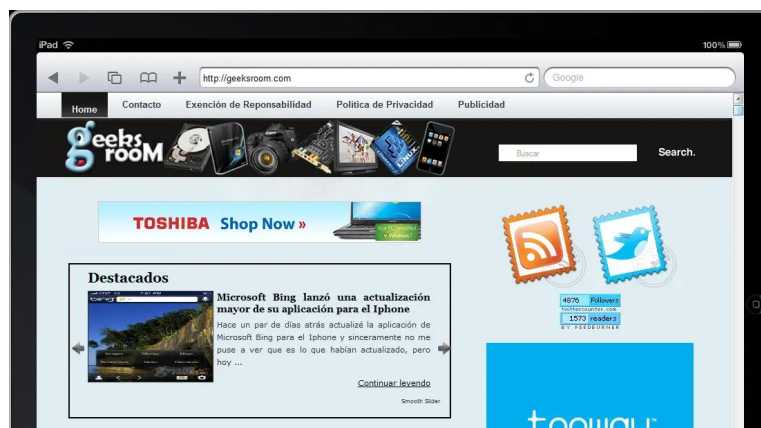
iPad
100%
http://geeksroom.com
Google
Home
Contacto
Exención de Reponsabilidad
Politica de Privacidad
Publicidad
geeks room
Buscar
Search.
TOSHIBA Shop Now »
Destacados
Microsoft Bing lanzó una actualización mayor de su aplicación para el Iphone
Hace un par de días atrás actualizé la aplicación de Microsoft Bing para el Iphone y sinceramente no me puse a ver que es lo que habían actualizado, pero hoy ...
Continuar leyendo
Smooth Slider
4876 Followers
twittercounter.com
1573 readers
BY FEEDBURNER
toowu